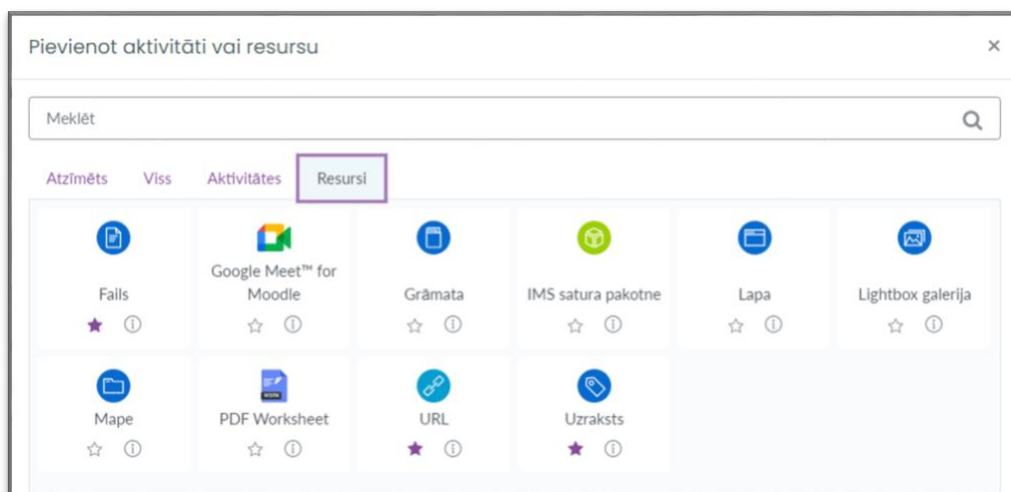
Pievienot aktivitāti vai resursu

×

Meklēt

Atzīmēts Viss Aktivitātes Resursi

Fails

Google Meet™ for Moodle

Grāmata

IMS satura pakotne

Lapa

Lightbox galerija

Mape

PDF Worksheet

URL

Uzraksts